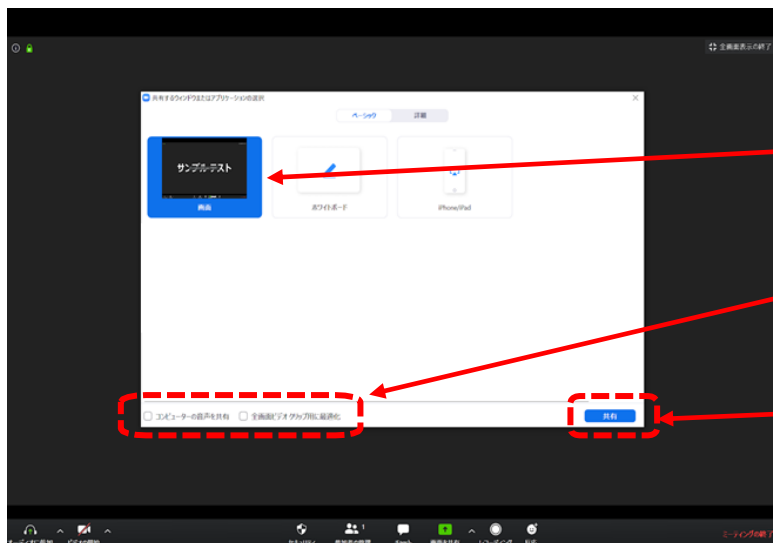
全画面表示の終了

共有するウィンドウまたはアプリケーションの選択

ベーシック

詳細

サンプルテスト

画面

ホワイトボード

iPhone/iPad

コンピューターの音声を共有

全画面ビデオクリップ用に最適化

共有

オーディオに参加

ビデオの開始

セキュリティ

参加者の管理

チャット

画面を共有

レコーディング

反応

ミーティングの終了